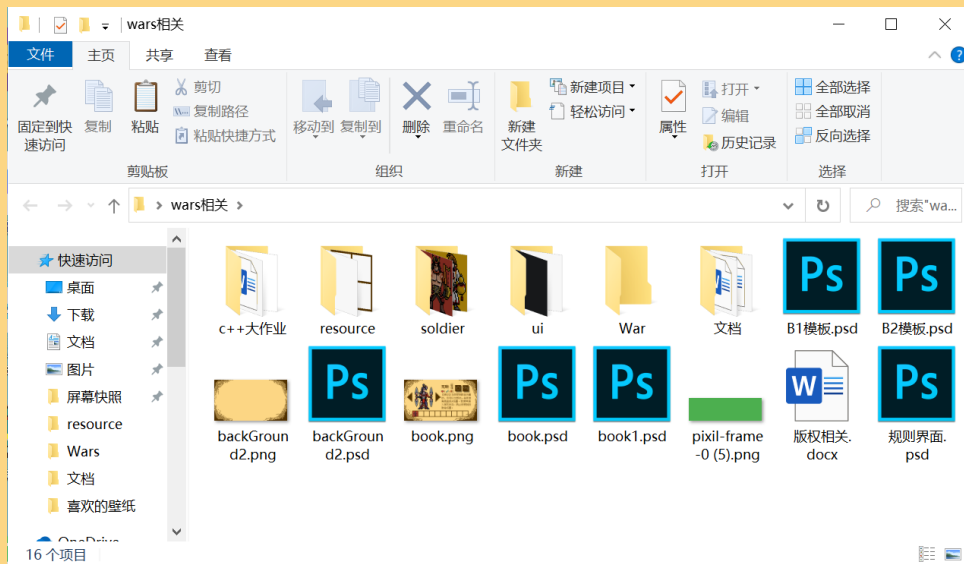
wars相关

文件 主页 共享 查看

固定到快速访问 复制 粘贴 剪切 复制路径 粘贴快捷方式 剪贴板

移动到 复制到 删除 重命名 组织

新建文件夹 新建项目 轻松访问 新建

属性 打开 编辑 历史记录 打开

全部选择 全部取消 反向选择 选择

wars相关

搜索"wa...

快速访问
桌面
下载
文档
图片
屏幕快照
resource
Wars
文档
喜欢的壁纸
OneDrive

c++大作业
resource
soldier
ui
War
文档
B1模板.psd
B2模板.psd
backGround2.png
backGround2.psd
book.png
book.psd
book1.psd
pixil-frame-0 (5).png
版权相关.docx
规则界面.psd

16 个项目